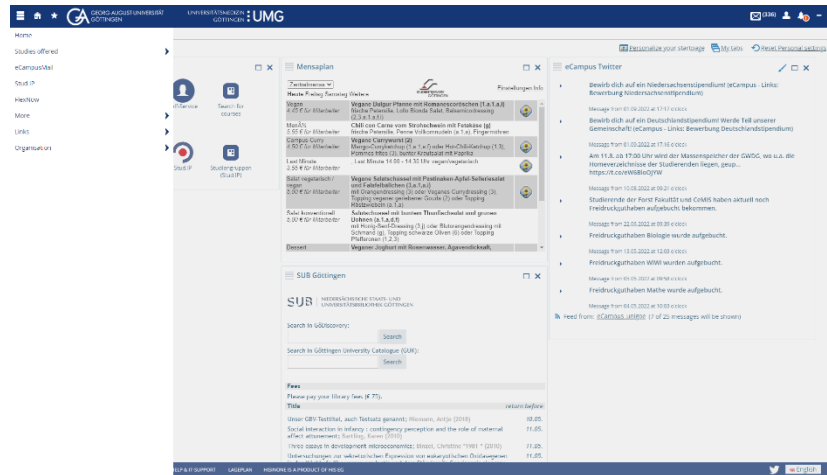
GEORG-AUGUST-UNIVERSITÄT GÖTTINGEN UNIVERSITÄTSMEDIZIN GÖTTINGEN UMG (336)

Home
Studies offered
eCampusMail
Stud.IP
HexNow
More
Links
Organisation

Personalize your startpage My tabs Reset Personal settings

Service Search for courses
Stud.IP Studiengruppen (Stud.IP)

Mensaplan

Zentralmensa
Heute Freitag Zentrale Mensa Einstellungen Info

| | |
|---|---|
| Vegan 4,45 € für Mitarbeiter | Vegane Bulgur Pfanne mit Romanescoröschen (1,a,1,a,i) Rote Paprika, Lollo Rosso Salat, Balsamicodressing (2,3,a,1,a,i) |
| MenÜ1 3,55 € für Mitarbeiter | Chili con Carne vom Strohschwein mit Fetakäse (g) frische Petersilie, Penne Vollkornnudeln (a,1,a), Fingerrohren |
| Campus Curry 4,60 € für Mitarbeiter | Veganes Currywurst (g) Mango-Currydressing (1,a,1,a) oder Hot-Chilli-Ketchup (1,3), Pommes frites (3), bunter Krautsalat mit Paprika |
| Last Minute 2,50 € für Mitarbeiter | Last Minute 14:00 - 14:30 Uhr vegan/vegetarisch |
| Salat vegetarisch / vegan 2,50 € für Mitarbeiter | Veganes Salatschüssel mit Postinaken-Apfel-Selleriesalat und Falafelbällchen (3,a,1,a,i) mit Orangendressing (3) oder Veganes Currydressing (3), Topping veganer geriebener Gouda (3) oder Topping Röstzwiebeln (a,1,a) |
| Salat konventionell 4,00 € für Mitarbeiter | Salatschüssel mit bunter Thunfischsalat und grünen Bohnen (a,1,a,d,f) mit Honig-Senf-Dressing (1,j) oder Blutorangendressing mit Schmand (g), Topping schwarze Oliven (6) oder Topping Pfefferoner (1,2,3) |
| Dessert | Veganer Joghurt mit Rosenwasser, Agavendicksaft, |

SUB Göttingen

SUB NIEDERSÄCHSISCHE STAATS- UND UNIVERSITÄTSBIBLIOTHEK GÖTTINGEN

Search in GöDiscovery:
Search
Search in Göttingen University Catalogue (GUK):
Search

Fees
Please pay your library fees (€ 75).

| Title | return before |
|---|---|
| Unser GBV-Testtitel, auch Testsatz genannt: Wiemann, Antje (2016) | 10.05. |
| Social interaction in infancy : contingency perception and the role of maternal affect attunement: Smithey, Karen (2016) | 11.05. |
| Three essays in development microeconomics: Strobl, Christina (1981-) (2016) | 11.05. |
| Untersuchungen zur selektiven Expression von eukaryotischen Proteinen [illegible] | 11.05. |

eCampus Twitter

Bewirb dich auf ein Niedersachsenstipendium! (eCampus - Links: Bewerbung Niedersachsenstipendium)
Message from 01.06.2022 at 17:57 o'clock
Bewirb dich auf ein Deutschlandstipendium! Werde Teil unserer Gemeinschaft! (eCampus - Links: Bewerbung Deutschlandstipendium)
Message from 01.06.2022 at 17:16 o'clock
Am 11.6. ab 17:00 Uhr wird der Massenspeicher der GWDG, wo u.a. die Homeverzeichnisse der Studierenden liegen, geup... https://t.co/eW6BloOjYW
Message from 10.06.2022 at 09:21 o'clock
Studierende der Forst Fakultät und CeMIS haben aktuell noch Freidruckguthaben aufgebucht bekommen.
Message from 22.05.2022 at 09:39 o'clock
Freidruckguthaben Biologie wurde aufgebucht.
Message from 10.05.2022 at 12:05 o'clock
Freidruckguthaben WiWi wurden aufgebucht.
Message from 05.05.2022 at 09:58 o'clock
Freidruckguthaben Mathe wurde aufgebucht.
Message from 04.05.2022 at 10:02 o'clock
Feed from: eCampus_unigoe (7 of 25 messages will be shown)

HELP & IT SUPPORT LAGEPLAN HISINONE IS A PRODUCT OF HIS EG English